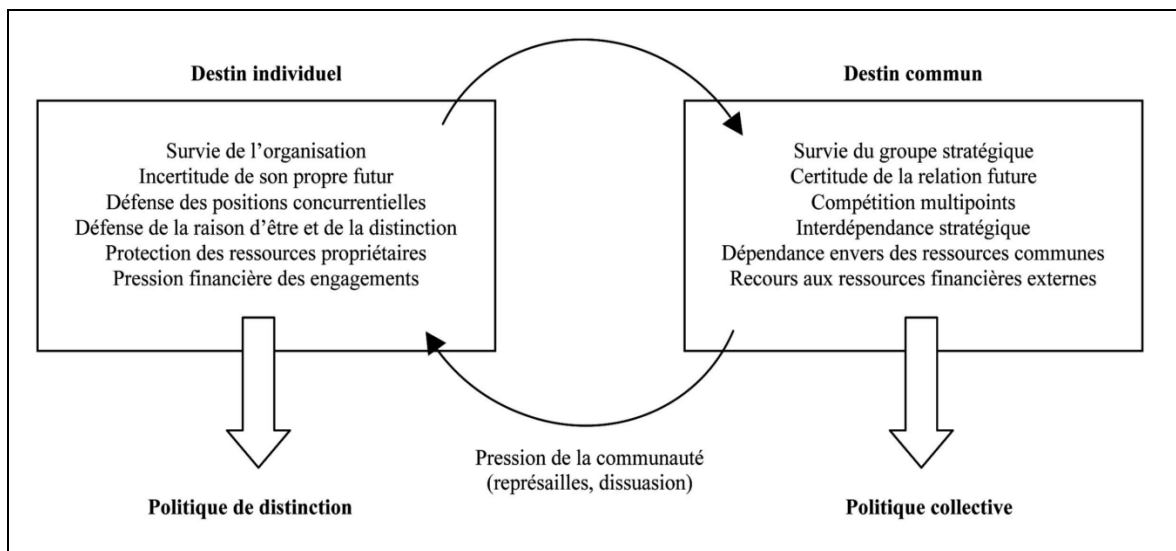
Destin individuel

Survie de l’organisation
Incertitude de son propre futur
Défense des positions concurrentielles
Défense de la raison d’être et de la distinction
Protection des ressources propriétaires
Pression financière des engagements

Politique de distinction

Destin commun

Survie du groupe stratégique
Certitude de la relation future
Compétition multipoints
Interdépendance stratégique
Dépendance envers des ressources communes
Recours aux ressources financières externes

Politique collective

Pression de la communauté
(représailles, dissuasion)